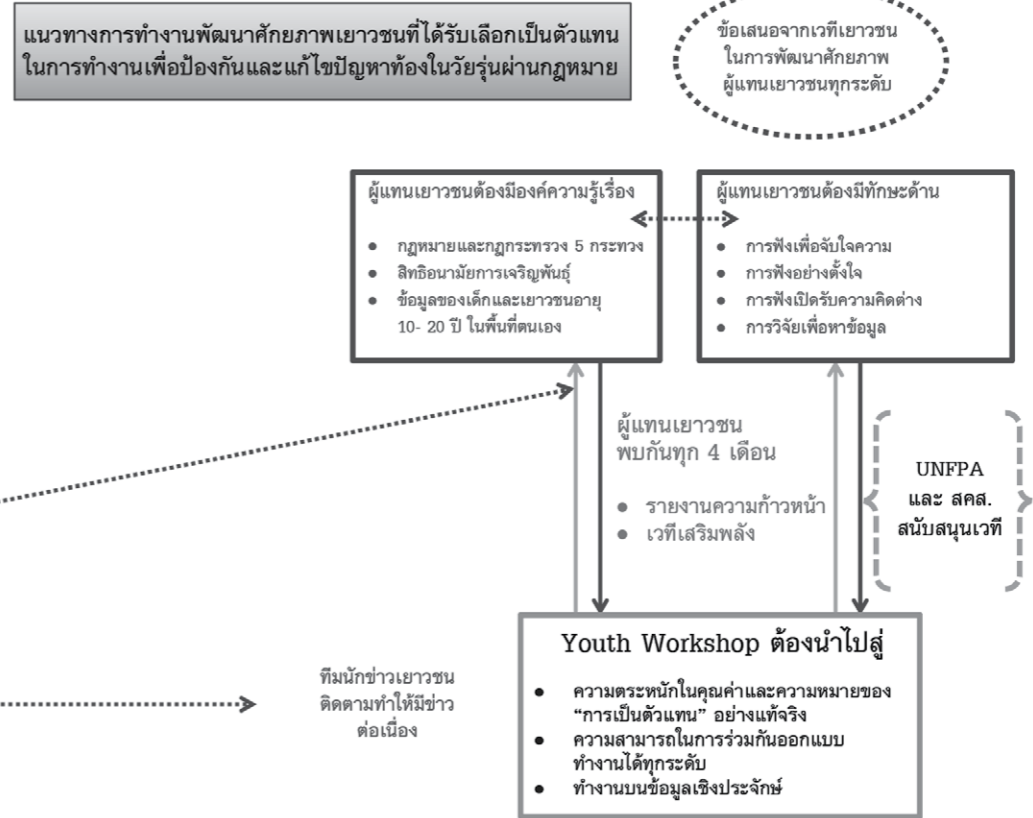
แนวทางการทำงานพัฒนาศักยภาพเยาวชนที่ได้รับเลือกเป็นตัวแทนในการทำงานเพื่อป้องกันและแก้ไขปัญหาท้องในวัยรุ่นผ่านกฎหมาย

ข้อเสนอจากเวทีเยาวชนในการพัฒนาศักยภาพผู้แทนเยาวชนทุกระดับ

ผู้แทนเยาวชนต้องมีองค์ความรู้เรื่อง
- กฎหมายและกฎกระทรวง 5 กระทวง
- สิทธิอนามัยการเจริญพันธุ์
- ข้อมูลของเด็กและเยาวชนอายุ 10- 20 ปี ในพื้นที่ตนเอง

ผู้แทนเยาวชนต้องมีทักษะด้าน
- การฟังเพื่อจับใจความ
- การฟังอย่างตั้งใจ
- การฟังเปิดรับความคิดต่าง
- การวิจัยเพื่อหาข้อมูล

ผู้แทนเยาวชน พบกันทุก 4 เดือน
- รายงานความก้าวหน้า
- เวทีเสริมพลัง

UNFPA และ สคส. สนับสนุนเวที

Youth Workshop ต้องนำไปสู่
- ความตระหนักในคุณค่าและความหมายของ “การเป็นตัวแทน” อย่างแท้จริง
- ความสามารถในการร่วมกันออกแบบทำงานได้ทุกระดับ
- ทำงานบนข้อมูลเชิงประจักษ์

ทีมนักข่าวเยาวชน ติดตามทำให้มีข่าวต่อเนื่อง